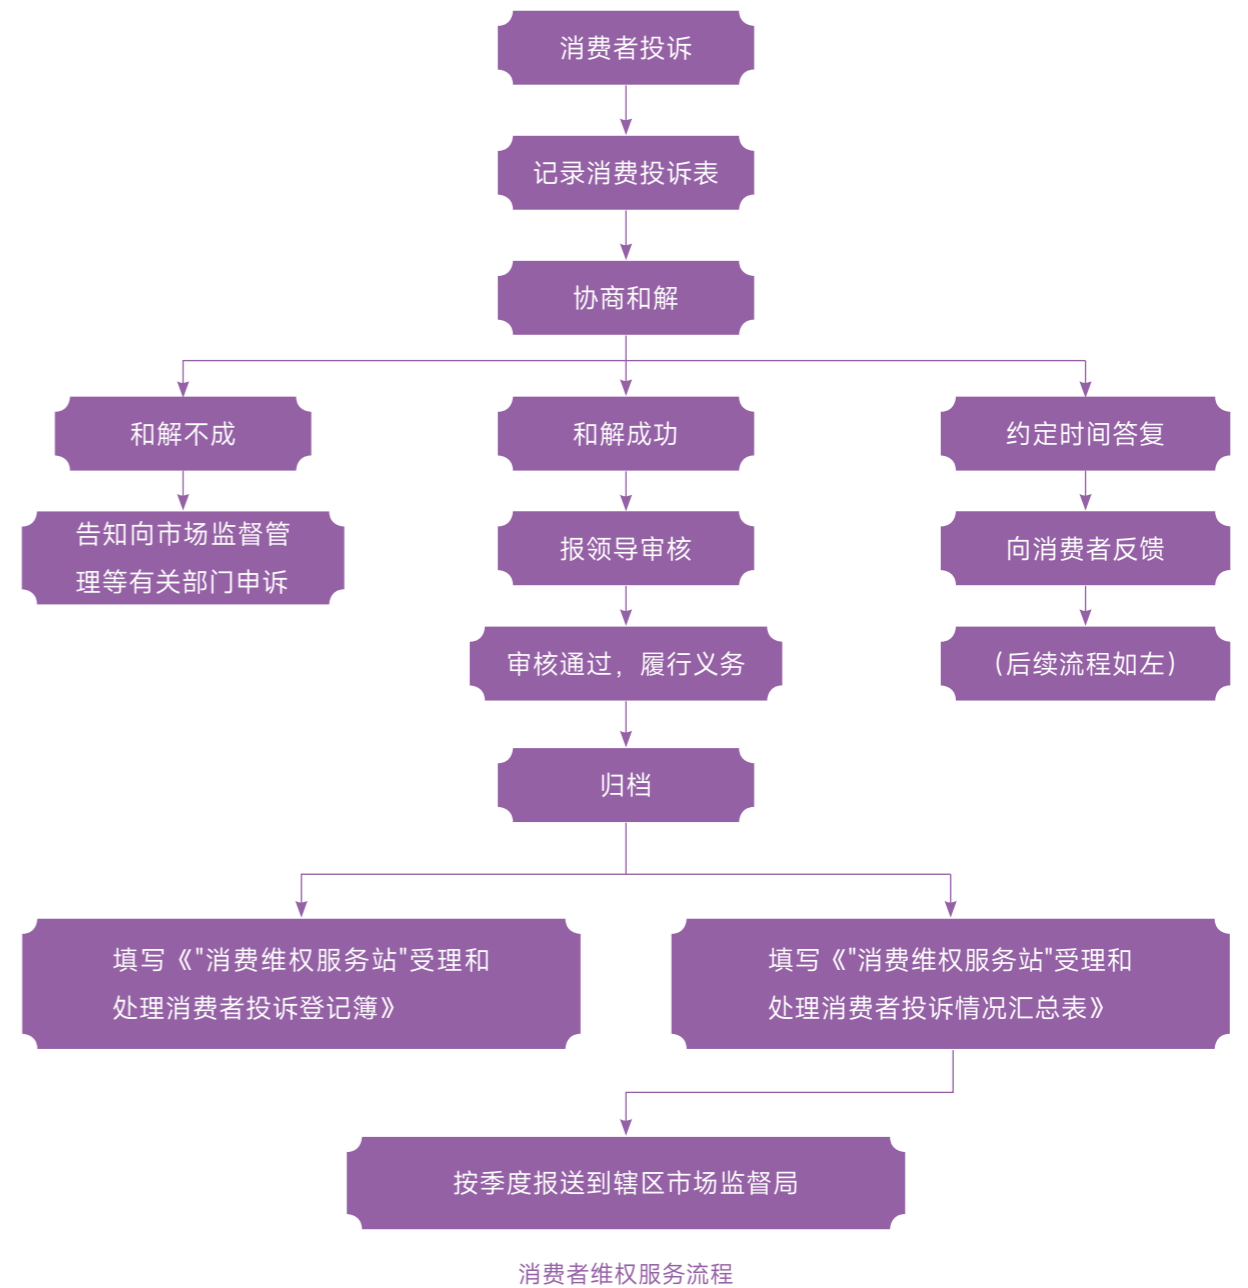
消费者投诉

记录消费投诉表

协商和解

和解不成

告知向市场监督管理等有关部门申诉

和解成功

报领导审核

审核通过，履行义务

归档

约定时间答复

向消费者反馈

（后续流程如左）

填写《"消费维权服务站"受理和处理消费者投诉登记簿》

填写《"消费维权服务站"受理和处理消费者投诉情况汇总表》

按季度报送到辖区市场监督局

消费者维权服务流程